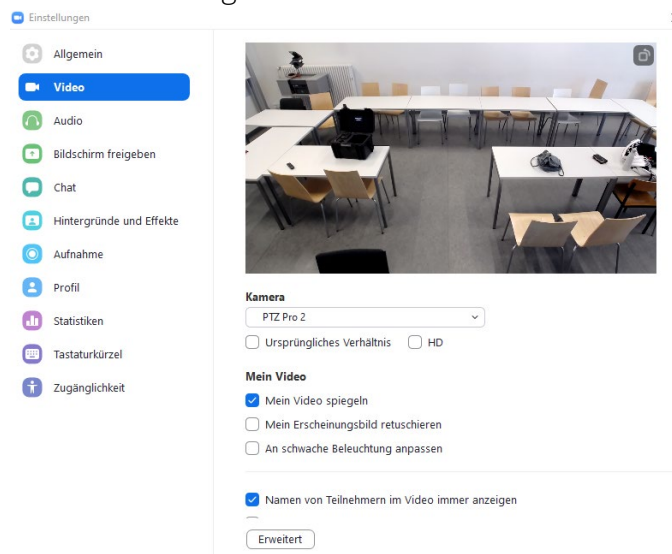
Einstellungen

Allgemein
Video
Audio
Bildschirm freigeben
Chat
Hintergründe und Effekte
Aufnahme
Profil
Statistiken
Tastaturkürzel
Zugänglichkeit

Kamera
PTZ Pro 2
Ursprüngliches Verhältnis
HD

Mein Video
Mein Video spiegeln
Mein Erscheinungsbild retuschieren
An schwache Beleuchtung anpassen

Namen von Teilnehmern im Video immer anzeigen

Erweitert